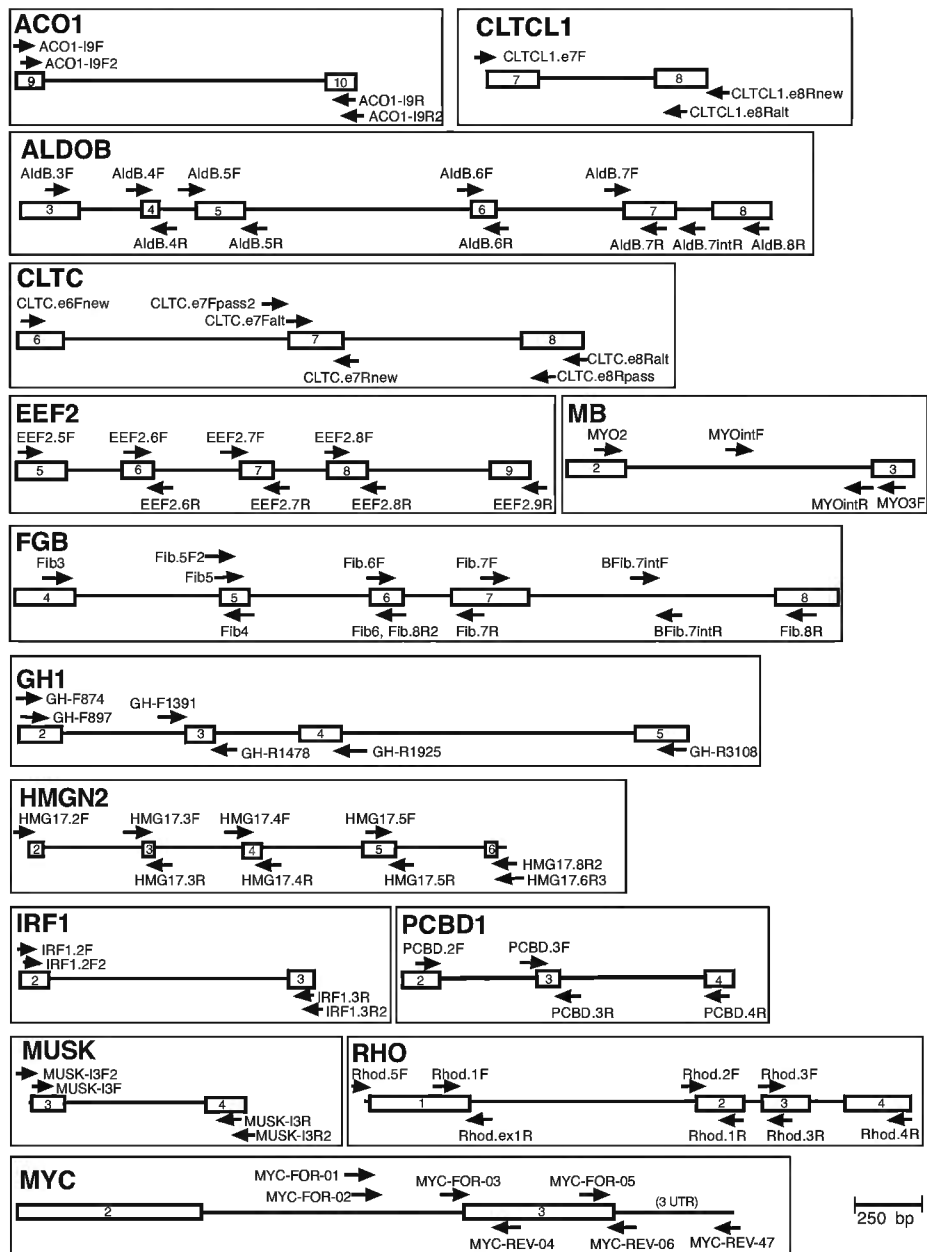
ACO1
ACO1-I9F
ACO1-I9F2
9
10
ACO1-I9R
ACO1-I9R2

CLTCL1
CLTCL1.e7F
7
8
CLTCL1.e8Rnew
CLTCL1.e8Ralt

ALDOB
AldB.3F
AldB.4F
AldB.5F
AldB.6F
AldB.7F
3
4
5
6
7
8
AldB.4R
AldB.5R
AldB.6R
AldB.7R
AldB.7intR
AldB.8R

CLTC
CLTC.e6Fnew
CLTC.e7Fpass2
CLTC.e7Falt
6
7
8
CLTC.e7Rnew
CLTC.e8Ralt
CLTC.e8Rpass

EEF2
EEF2.5F
EEF2.6F
EEF2.7F
EEF2.8F
5
6
7
8
9
EEF2.6R
EEF2.7R
EEF2.8R
EEF2.9R

MB
MYO2
MYOintF
2
3
MYOintR
MYO3F

FGB
Fib.5F2
Fib3
Fib5
Fib.6F
Fib.7F
BFib.7intF
4
5
6
7
8
Fib4
Fib6, Fib.8R2
Fib.7R
BFib.7intR
Fib.8R

GH1
GH-F874
GH-F897
GH-F1391
2
3
4
5
GH-R1478
GH-R1925
GH-R3108

HMGN2
HMG17.2F
HMG17.3F
HMG17.4F
HMG17.5F
2
3
4
5
6
HMG17.3R
HMG17.4R
HMG17.5R
HMG17.8R2
HMG17.6R3

IRF1
IRF1.2F
IRF1.2F2
2
3
IRF1.3R
IRF1.3R2

PCBD1
PCBD.2F
PCBD.3F
2
3
4
PCBD.3R
PCBD.4R

MUSK
MUSK-I3F2
MUSK-I3F
3
4
MUSK-I3R
MUSK-I3R2

RHO
Rhod.5F
Rhod.1F
Rhod.2F
Rhod.3F
1
2
3
4
Rhod.ex1R
Rhod.1R
Rhod.3R
Rhod.4R

MYC
MYC-FOR-01
MYC-FOR-02
MYC-FOR-03
MYC-FOR-05
(3 UTR)
2
3
MYC-REV-04
MYC-REV-06
MYC-REV-47

250 bp